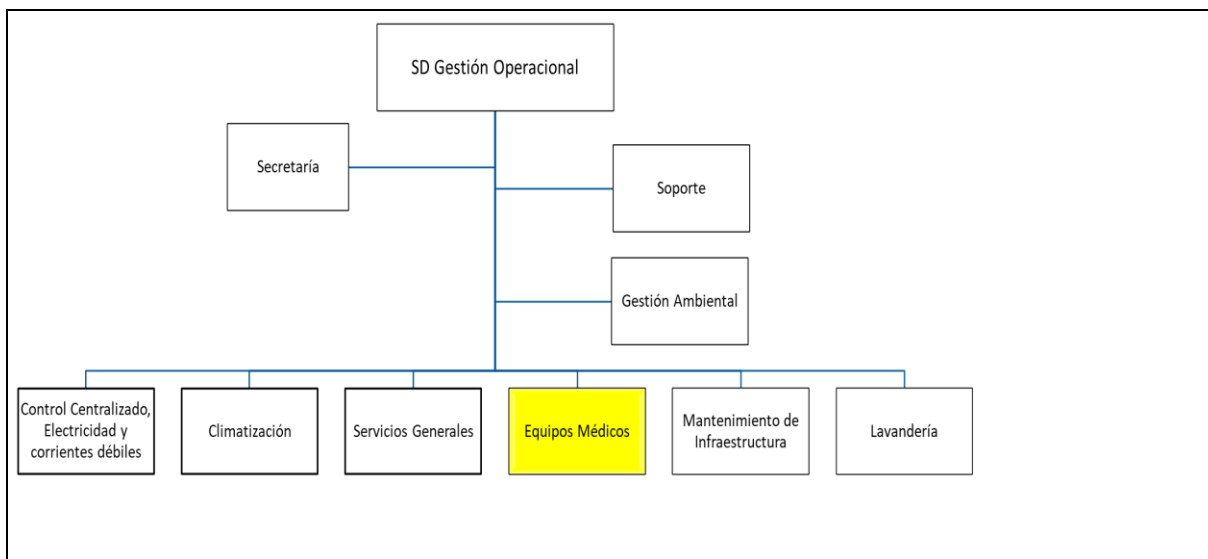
SD Gestión Operacional

Secretaría

Soporte

Gestión Ambiental

Control Centralizado, Electricidad y corrientes débiles

Climatización

Servicios Generales

Equipos Médicos

Mantenimiento de Infraestructura

Lavandería